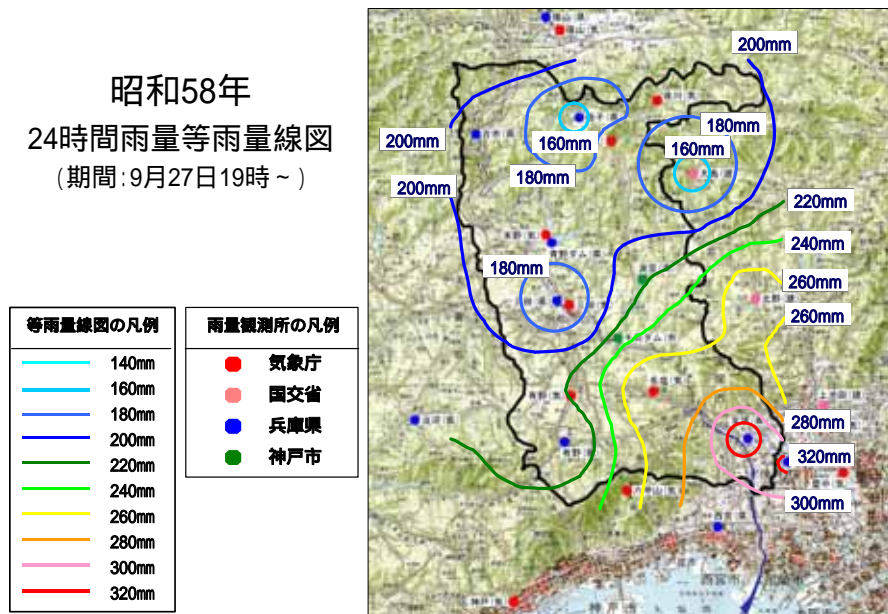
昭和58年
24時間雨量等雨量線図
（期間：9月27日19時～）

| 等雨量線図の凡例 |
|---|
| 140mm |
| 160mm |
| 180mm |
| 200mm |
| 220mm |
| 240mm |
| 260mm |
| 280mm |
| 300mm |
| 320mm |

| 雨量観測所の凡例 |
|---|
| 気象庁 |
| 国交省 |
| 兵庫県 |
| 神戸市 |

200mm
200mm
160mm
180mm
160mm
180mm
200mm
220mm
240mm
180mm
260mm
260mm
280mm
320mm
300mm